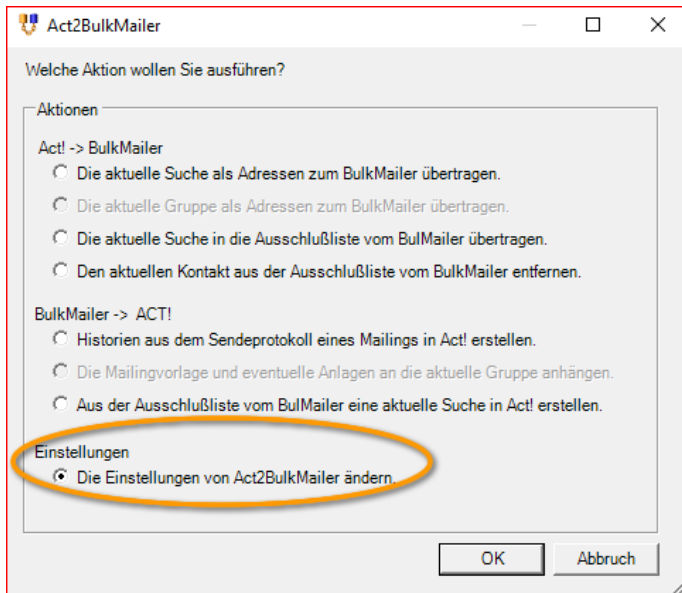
Act2BulkMailer

Welche Aktion wollen Sie ausführen?

Aktionen

Act! -> BulkMailer

Die aktuelle Suche als Adressen zum BulkMailer übertragen.

Die aktuelle Gruppe als Adressen zum BulkMailer übertragen.

Die aktuelle Suche in die Ausschlußliste vom BulMailer übertragen.

Den aktuellen Kontakt aus der Ausschlußliste vom BulkMailer entfernen.

BulkMailer -> ACT!

Historien aus dem Sendeprotokoll eines Mailings in Act! erstellen.

Die Mailingvorlage und eventuelle Anlagen an die aktuelle Gruppe anhängen.

Aus der Ausschlußliste vom BulMailer eine aktuelle Suche in Act! erstellen.

Einstellungen

Die Einstellungen von Act2BulkMailer ändern.

OK

Abbruch